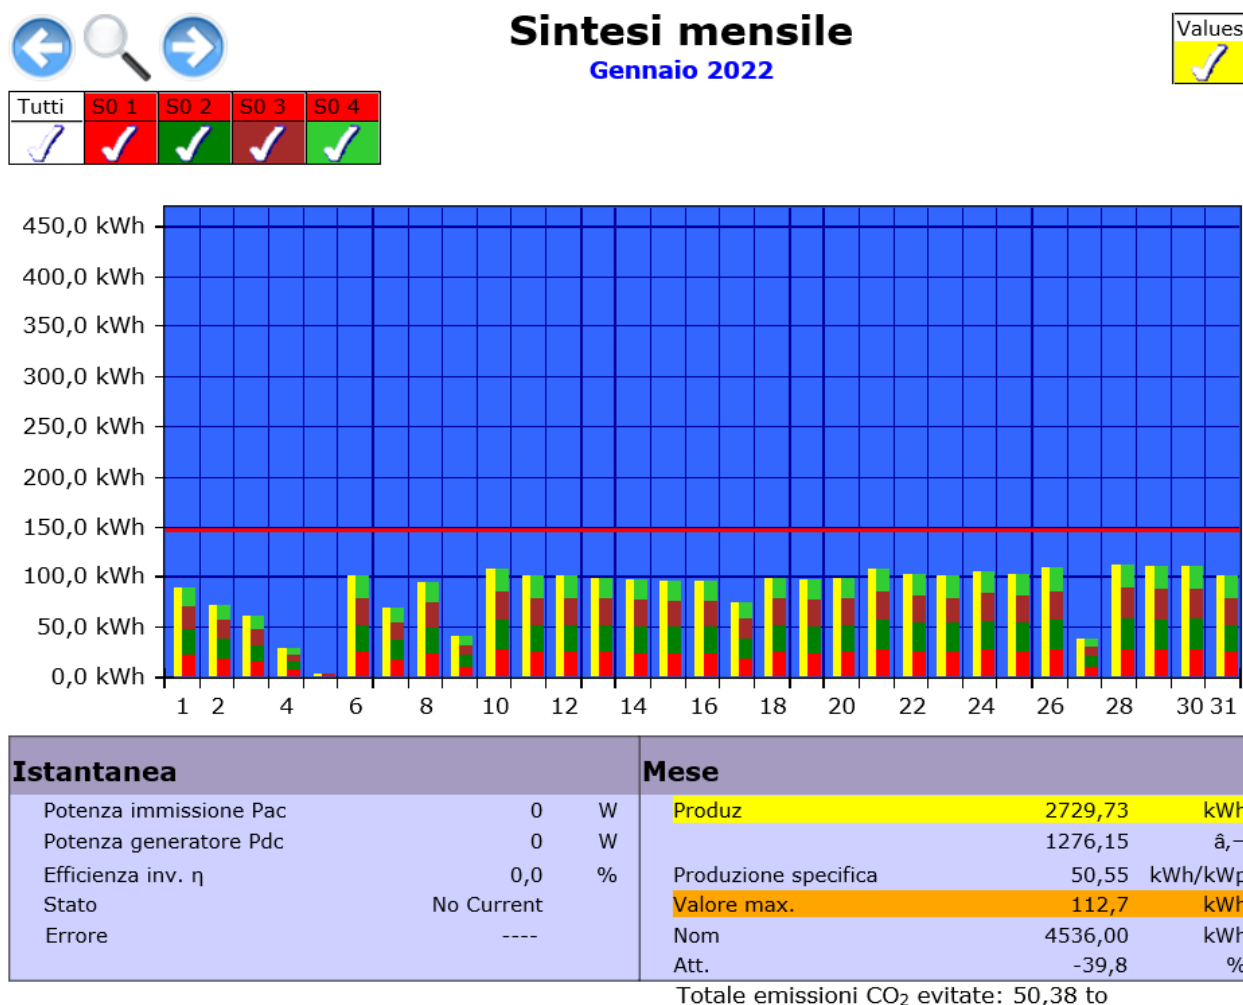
Sintesi mensile
Gennaio 2022

Values

| Tutti | S0 1 | S0 2 | S0 3 | S0 4 |
|---|---|---|---|---|

450,0 kWh
400,0 kWh
350,0 kWh
300,0 kWh
250,0 kWh
200,0 kWh
150,0 kWh
100,0 kWh
50,0 kWh
0,0 kWh

1 2 4 6 8 10 12 14 16 18 20 22 24 26 28 30 31

Istantanea

| | | |
|---|---|---|
| Potenza immissione Pac | 0 | W |
| Potenza generatore Pdc | 0 | W |
| Efficienza inv. η | 0,0 | % |
| Stato | No Current | |
| Errore | ---- | |

Mese

| | | |
|---|---|---|
| Produz | 2729,73 | kWh |
| | 1276,15 | â,¬ |
| Produzione specifica | 50,55 | kWh/kWp |
| Valore max. | 112,7 | kWh |
| Nom | 4536,00 | kWh |
| Att. | -39,8 | % |

Totale emissioni $CO_2$ evitate: 50,38 to